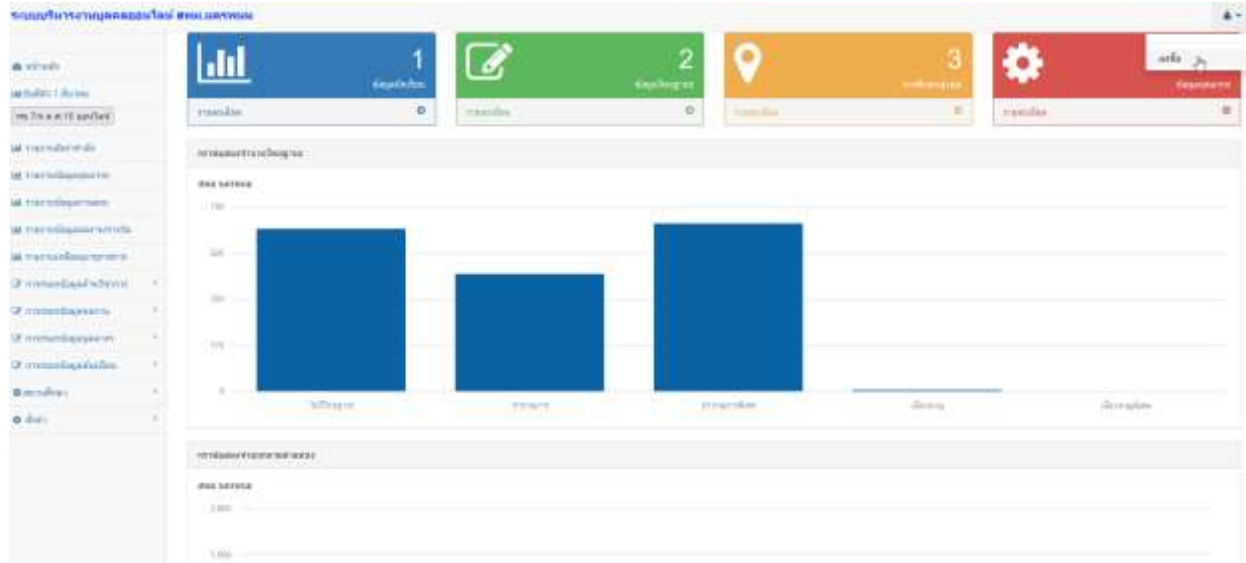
ระบบบริหารงานบุคคลออนไลน์ สพม.นครพนม

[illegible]
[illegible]
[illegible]
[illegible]
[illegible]
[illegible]
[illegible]
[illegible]
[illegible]
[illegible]
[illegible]
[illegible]
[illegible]

1
ข้อมูลทั่วไป
รายละเอียด

2
ข้อมูลวิทยฐานะ
รายละเอียด

3
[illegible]
รายละเอียด

ข้อมูลสถิติ
รายละเอียด

ออกจาก

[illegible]

สพม. นครพนม

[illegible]
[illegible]
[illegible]
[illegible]
0

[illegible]
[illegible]
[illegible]
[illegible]
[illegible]

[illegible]

สพม. นครพนม

2,000
1,000